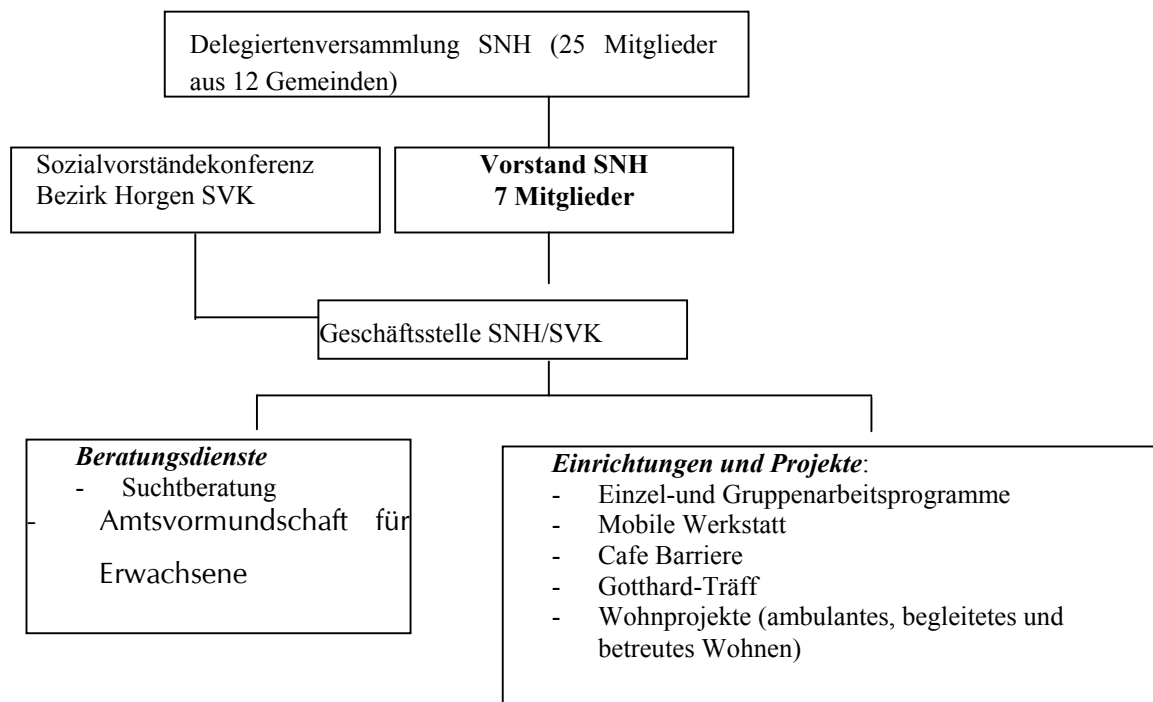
Delegiertenversammlung SNH (25 Mitglieder aus 12 Gemeinden)

Sozialvorständekonferenz Bezirk Horgen SVK

**Vorstand SNH**
**7 Mitglieder**

Geschäftsstelle SNH/SVK

***Beratungsdienste***
- Suchtberatung
- Amtsvormundschaft für Erwachsene

***Einrichtungen und Projekte***:
- Einzel-und Gruppenarbeitsprogramme
- Mobile Werkstatt
- Cafe Barriere
- Gotthard-Träff
- Wohnprojekte (ambulantes, begleitetes und betreutes Wohnen)